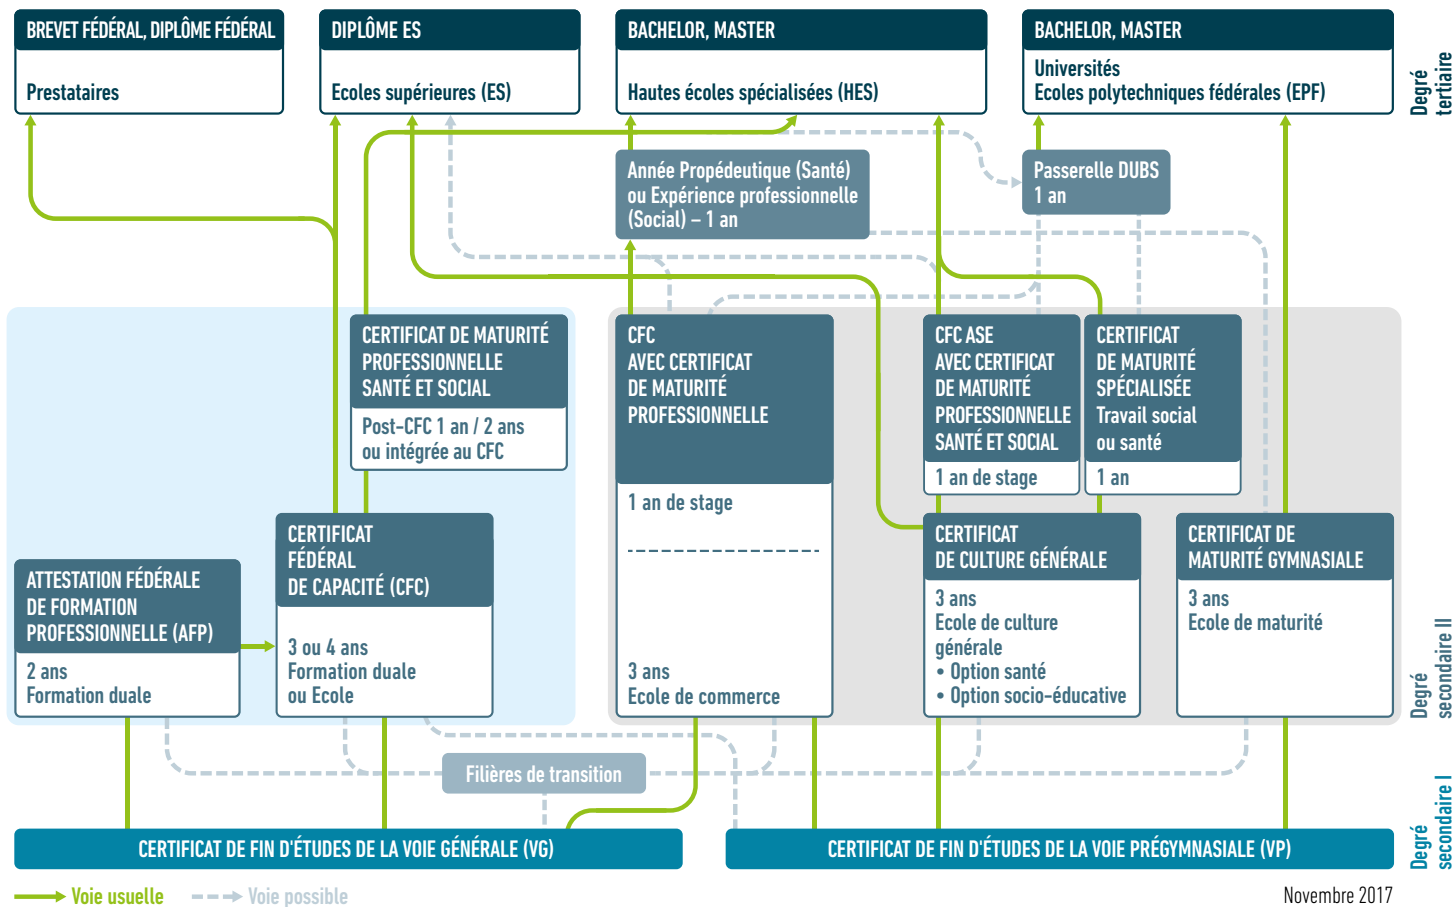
BREVET FÉDÉRAL, DIPLÔME FÉDÉRAL

Prestataires

DIPLÔME ES

Ecoles supérieures (ES)

BACHELOR, MASTER

Hautes écoles spécialisées (HES)

BACHELOR, MASTER

Universités
Ecoles polytechniques fédérales (EPF)

Degré tertiaire

Année Propédeutique (Santé) ou Expérience professionnelle (Social) – 1 an

Passerelle DUBS
1 an

CERTIFICAT DE MATURITÉ PROFESSIONNELLE SANTÉ ET SOCIAL

Post-CFC 1 an / 2 ans ou intégrée au CFC

CFC AVEC CERTIFICAT DE MATURITÉ PROFESSIONNELLE

1 an de stage

3 ans
Ecole de commerce

CFC ASE AVEC CERTIFICAT DE MATURITÉ PROFESSIONNELLE SANTÉ ET SOCIAL

1 an de stage

CERTIFICAT DE MATURITÉ SPÉCIALISÉE
Travail social ou santé

1 an

ATTESTATION FÉDÉRALE DE FORMATION PROFESSIONNELLE (AFP)

2 ans
Formation duale

CERTIFICAT FÉDÉRAL DE CAPACITÉ (CFC)

3 ou 4 ans
Formation duale ou Ecole

CERTIFICAT DE CULTURE GÉNÉRALE

3 ans
Ecole de culture générale
• Option santé
• Option socio-éducative

CERTIFICAT DE MATURITÉ GYMNASIALE

3 ans
Ecole de maturité

Degré secondaire II

Filières de transition

CERTIFICAT DE FIN D'ÉTUDES DE LA VOIE GÉNÉRALE (VG)

CERTIFICAT DE FIN D'ÉTUDES DE LA VOIE PRÉGYMNASIALE (VP)

Degré secondaire I

Voie usuelle
Voie possible

Novembre 2017